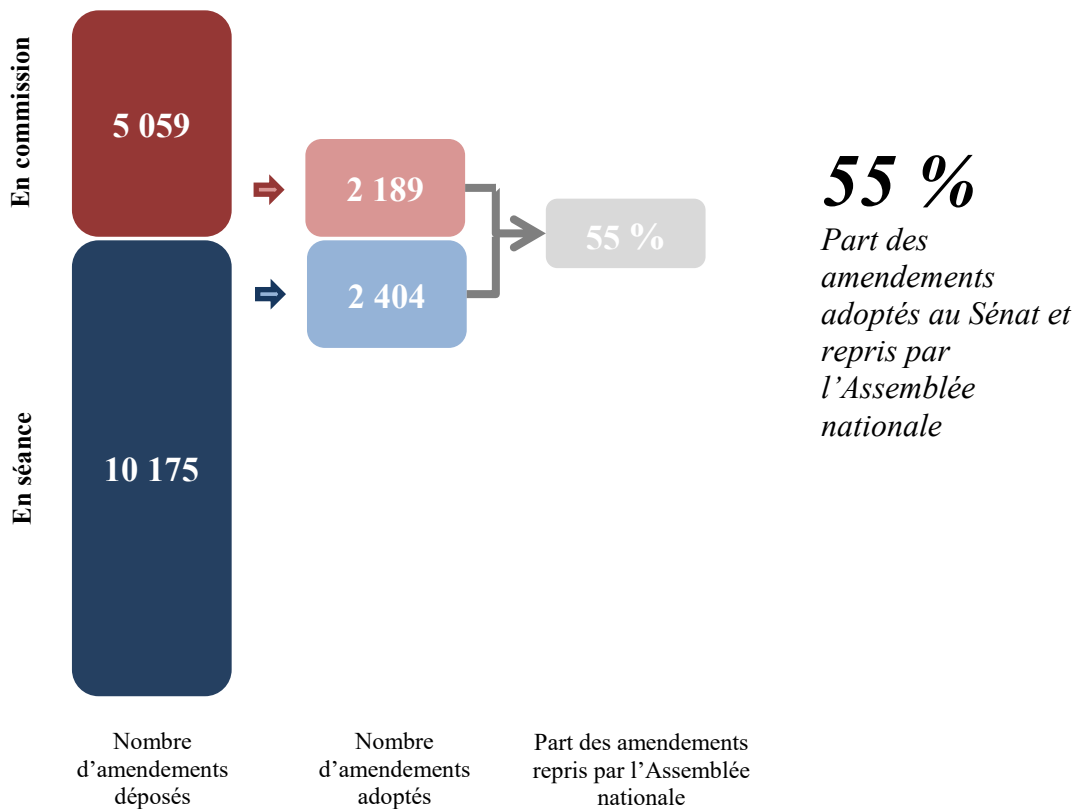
En commission

En séance

5 059

10 175

2 189

2 404

55 %

55 %

Part des amendements adoptés au Sénat et repris par l'Assemblée nationale

Nombre d'amendements déposés

Nombre d'amendements adoptés

Part des amendements repris par l'Assemblée nationale